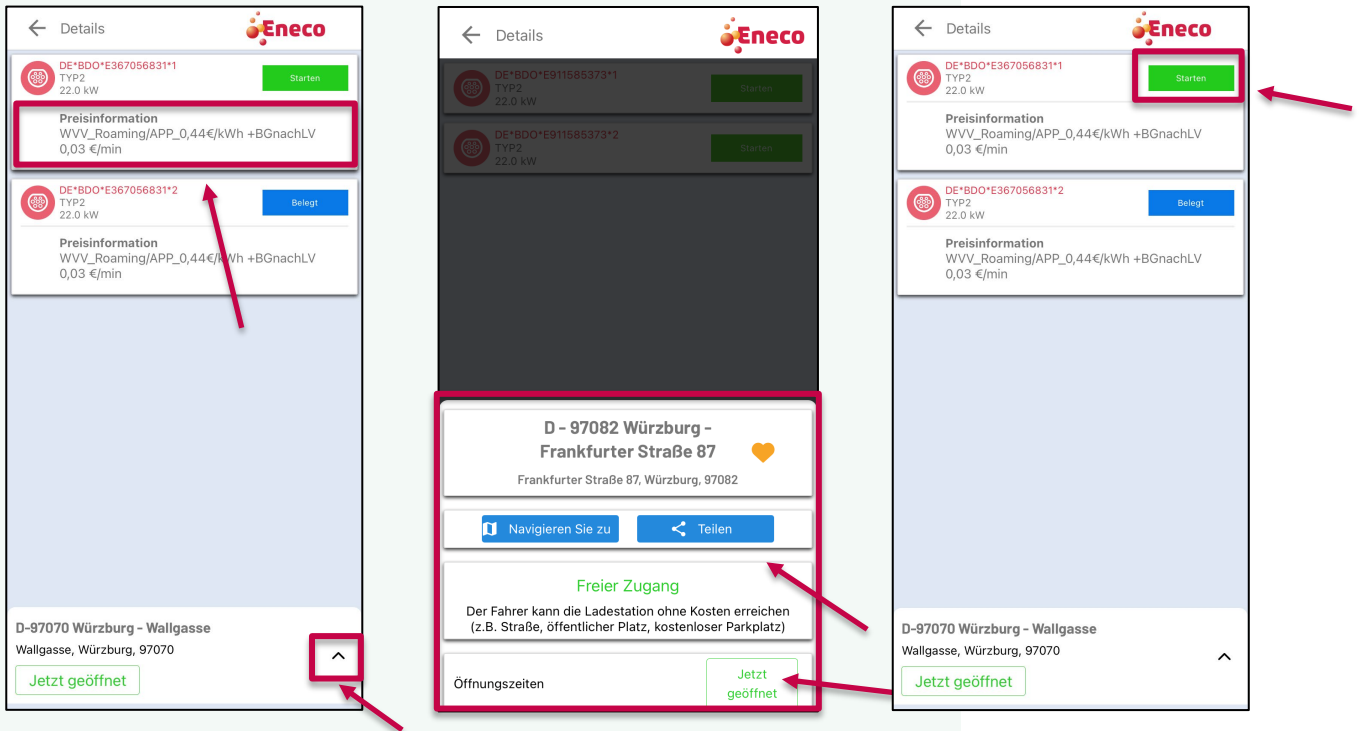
Details

Eneco

DE*BDO*E367056831*1
TYP2
22.0 kW

Starten

Preisinformation
WVV_Roaming/APP_0,44€/kWh +BGnachLV
0,03 €/min

DE*BDO*E367056831*2
TYP2
22.0 kW

Belegt

Preisinformation
WVV_Roaming/APP_0,44€/kWh +BGnachLV
0,03 €/min

D-97070 Würzburg - Wallgasse
Wallgasse, Würzburg, 97070

Jetzt geöffnet

Details

Eneco

DE*BDO*E911585373*1
TYP2
22.0 kW

Starten

DE*BDO*E911585373*2
TYP2
22.0 kW

Starten

D - 97082 Würzburg - Frankfurter Straße 87

Frankfurter Straße 87, Würzburg, 97082

Navigieren Sie zu

Teilen

Freier Zugang

Der Fahrer kann die Ladestation ohne Kosten erreichen (z.B. Straße, öffentlicher Platz, kostenloser Parkplatz)

Öffnungszeiten

Jetzt geöffnet

Details

Eneco

DE*BDO*E367056831*1
TYP2
22.0 kW

Starten

Preisinformation
WVV_Roaming/APP_0,44€/kWh +BGnachLV
0,03 €/min

DE*BDO*E367056831*2
TYP2
22.0 kW

Belegt

Preisinformation
WVV_Roaming/APP_0,44€/kWh +BGnachLV
0,03 €/min

D-97070 Würzburg - Wallgasse
Wallgasse, Würzburg, 97070

Jetzt geöffnet